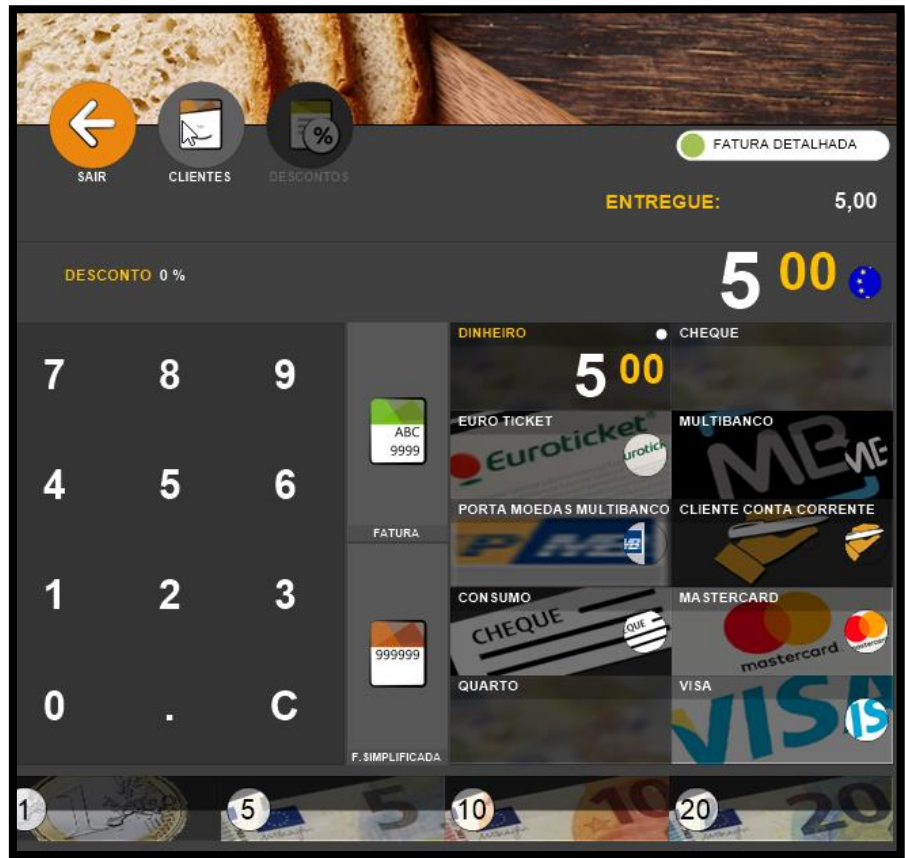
SAIR
CLIENTES
DESCONTOS

FATURA DETALHADA

ENTREGUE: 5,00

DESCONTO 0 %

5 00

7 8 9
4 5 6
1 2 3
0 . C

ABC 9999
FATURA

999999
F. SIMPLIFICADA

DINHEIRO
5 00
CHEQUE
EURO TICKET
Euroticket
MULTIBANCO
MB
PORTA MOEDAS MULTIBANCO
CLIENTE CONTA CORRENTE
CONSUMO
CHEQUE
MASTERCARD
mastercard
QUARTO
VISA
VISA

1
5
10
20